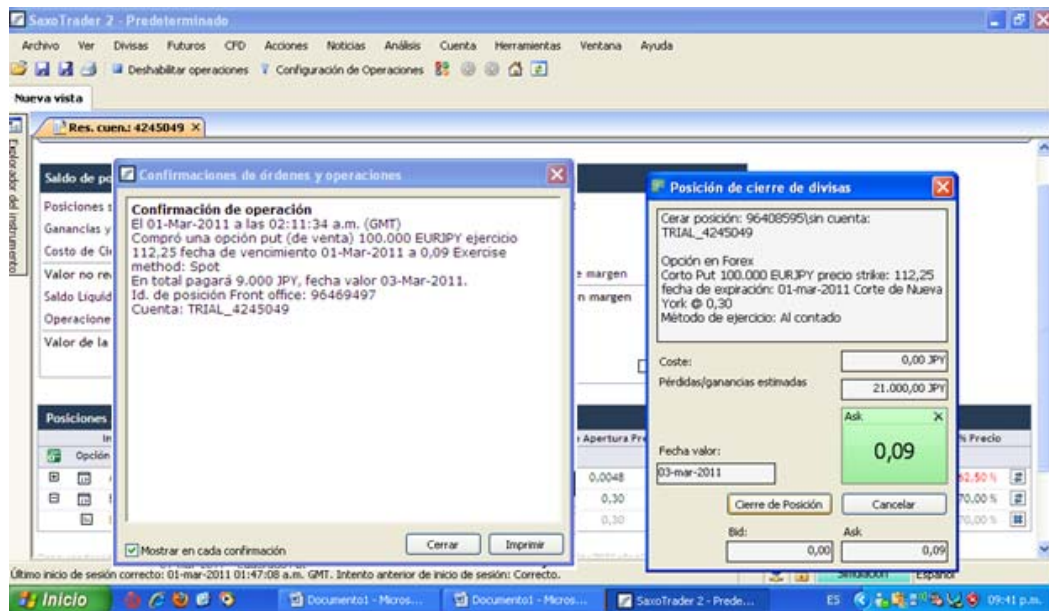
SaxoTrader 2 - Predeterminado

Archivo Ver Divisas Futuros CFD Acciones Noticias Análisis Cuenta Herramientas Ventana Ayuda

Deshabilitar operaciones Configuración de Operaciones

Nueva vista

Explorador del instrumento

Res. cuen.: 4245049 ×

Saldo de po
Posiciones
Ganancias y
Costo de Ci
Valor no re
Saldo Líquid
Operacione
Valor de la

e margen
n margen

Posiciones
Opción

Apertura Pr
0,0048
0,30
0,30

% Precio
62,50 %
70,00 %
70,00 %

Confirmaciones de órdenes y operaciones

Confirmación de operación
El 01-Mar-2011 a las 02:11:34 a.m. (GMT)
Compró una opción put (de venta) 100.000 EURJPY ejercicio 112,25 fecha de vencimiento 01-Mar-2011 a 0,09 Exercise method: Spot
En total pagará 9.000 JPY, fecha valor 03-Mar-2011.
Id. de posición Front office: 96469497
Cuenta: TRIAL_4245049

Mostrar en cada confirmación
Cerrar
Imprimir

Posición de cierre de divisas

Cerar posición: 96408595\sin cuenta: TRIAL_4245049

Opción en Forex
Corto Put 100.000 EURJPY precio strike: 112,25
fecha de expiración: 01-mar-2011 Corte de Nueva York @ 0,30
Método de ejercicio: Al contado

Coste: 0,00 JPY
Pérdidas/ganancias estimadas 21.000,00 JPY

Ask
0,09

Fecha valor:
03-mar-2011

Cierre de Posición
Cancelar

Bid: 0,00
Ask 0,09

Último inicio de sesión correcto: 01-mar-2011 01:47:08 a.m. GMT. Intento anterior de inicio de sesión: Correcto.

Simulación Español

Inicio
Documento1 - Micros...
Documento1 - Micros...
SaxoTrader 2 - Prede...
ES 09:41 p.m.